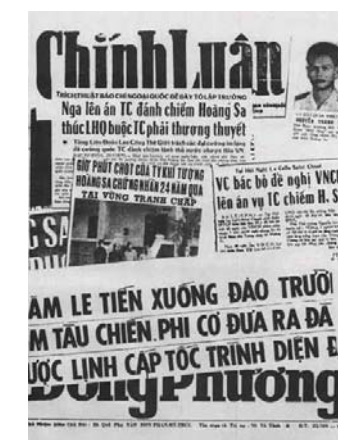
Chính Luận

TRÍCH THUẬT BÁO CHÍ NGOẠI QUỐC ĐỂ GÂY TỎ LẬP TRƯỜNG

Nga lên án TC đánh chiếm Hoàng Sa thúc LHQ buộc TC phải thương thuyết

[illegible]

GIỮ PHÚT CHÓT CỦA TỬ KHÍ TƯỢNG HOÀNG SA CHỨNG NHÂN 24 NĂM QUA TẠI VÙNG TRANH CHẤP

NGUYỄN THANH

Tại Hội Nghị La Cốt Sạc Chaul

VC bác bỏ đề nghị VNC lên án vụ TC chiếm H. S

GSA

AM LE TIẾN XUỐNG ĐẢO TRƯỜ

M TÀU CHIẾN PHI CƠ ĐƯA RA ĐẢ

ƯỢC LỊNH CẤP TỐC TRÌNH DIỆN Đ

Đông Phương

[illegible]